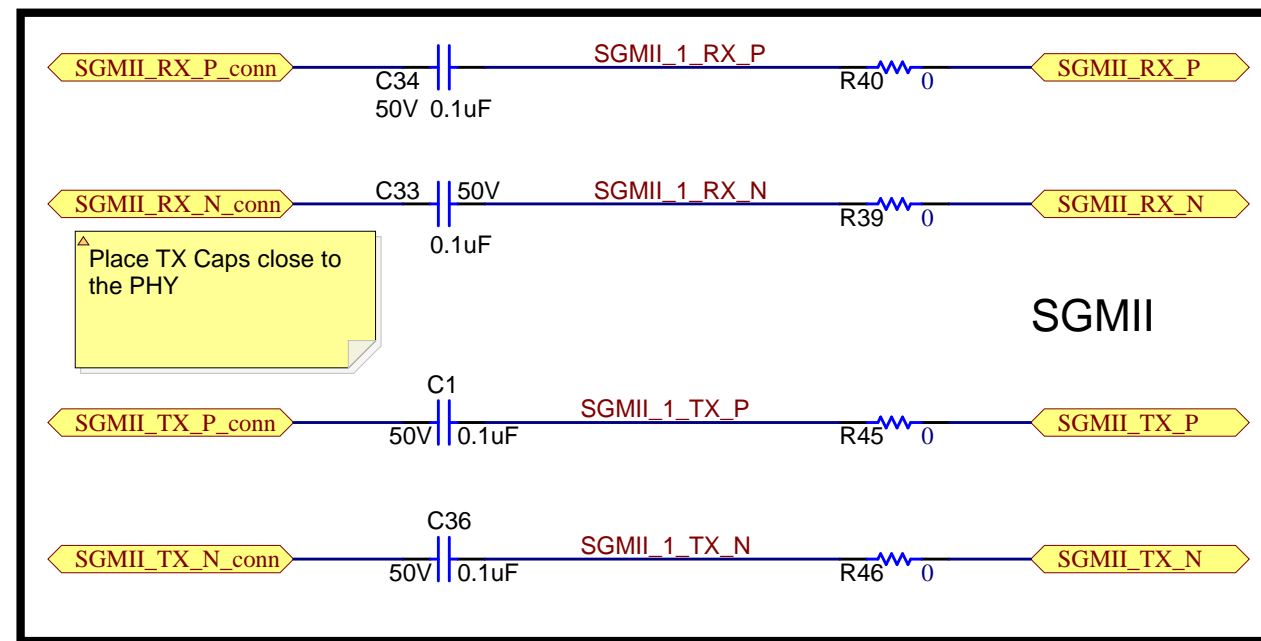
SGMII_RX_P_conn
C34
50V 0.1uF
SGMII_1_RX_P
R40 0
SGMII_RX_P

SGMII_RX_N_conn
C33 50V
0.1uF
SGMII_1_RX_N
R39 0
SGMII_RX_N

Place TX Caps close to the PHY

SGMII

C1
SGMII_TX_P_conn
50V 0.1uF
SGMII_1_TX_P
R45 0
SGMII_TX_P

C36
SGMII_TX_N_conn
50V 0.1uF
SGMII_1_TX_N
R46 0
SGMII_TX_N